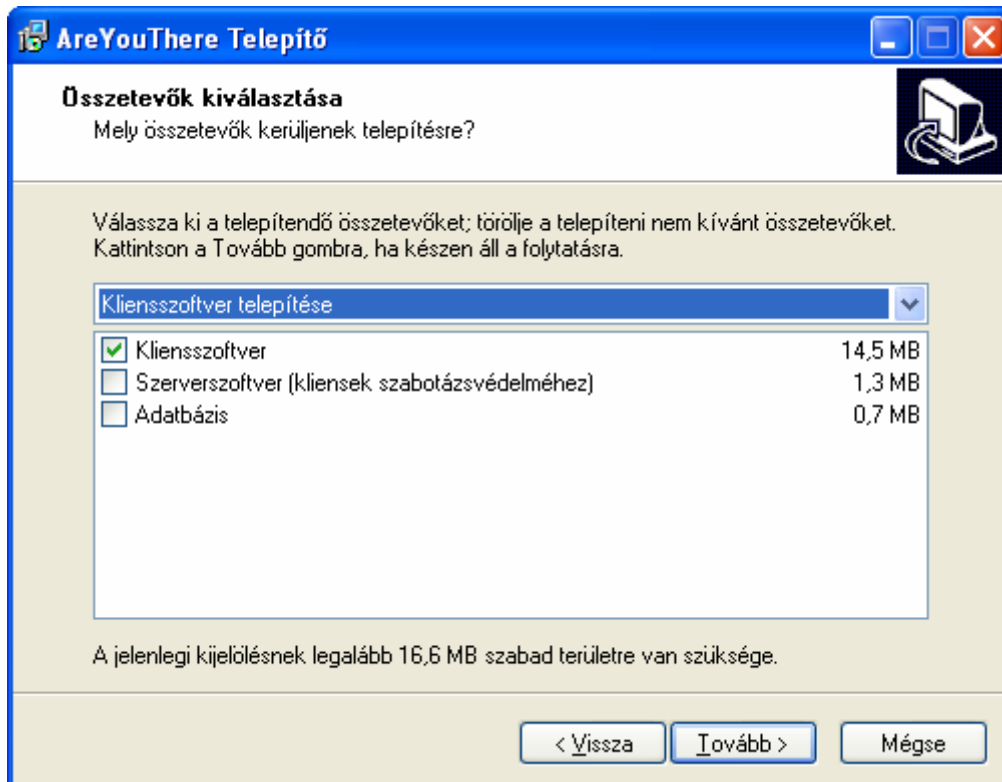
AreYouThere Telepítő

Összetevők kiválasztása
Mely összetevők kerüljenek telepítésre?

Válassza ki a telepítendő összetevőket; törölje a telepíteni nem kívánt összetevőket. Kattintson a Tovább gombra, ha készen áll a folytatásra.

Kliensszoftver telepítése

| | | |
|---|---|---|
| ☑ | Kliensszoftver | 14,5 MB |
| ☐ | Szerverszoftver (kliensek szabotázsvédelméhez) | 1,3 MB |
| ☐ | Adatbázis | 0,7 MB |

A jelenlegi kijelölésnek legalább 16,6 MB szabad területre van szüksége.

< Vissza
Tovább >
Mégse